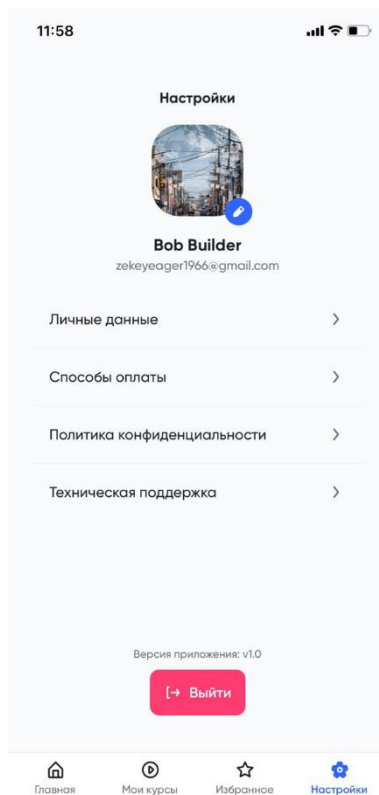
11:58

Настройки

Bob Builder
zekeyeager1966@gmail.com

Личные данные

Способы оплаты

Политика конфиденциальности

Техническая поддержка

Версия приложения: v1.0

Выйти

Главная
Мои курсы
Избранное
Настройки